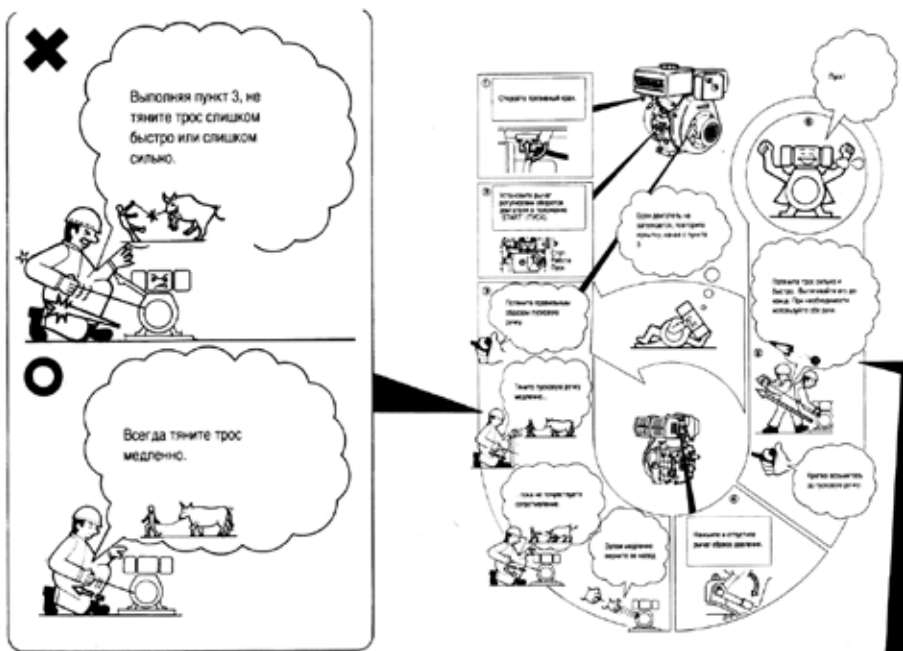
Выполняя пункт 3, не тяните трос слишком быстро или слишком сильно.

Всегда тяните трос медленно.

①
Откройте топливный кран.

②
Установите рычаг регулировки оборотов двигателя в положение "START" (ПУСК).

③
Потяните правильным образом пусковую ручку.

Тяните пусковую ручку медленно...

...пока не почувствуете сопротивление.

Затем медленно верните ее назад.

④
Нажмите и отпустите рычаг сброса давления.

⑤
Потяните трос резко и быстро. Вытягивайте его до конца. При необходимости используйте обе руки.

Крепко возьмитесь за пусковую ручку.

⑥
Пуск!

Если двигатель не запускается, повторите попытку, начав с пункта 3.

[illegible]